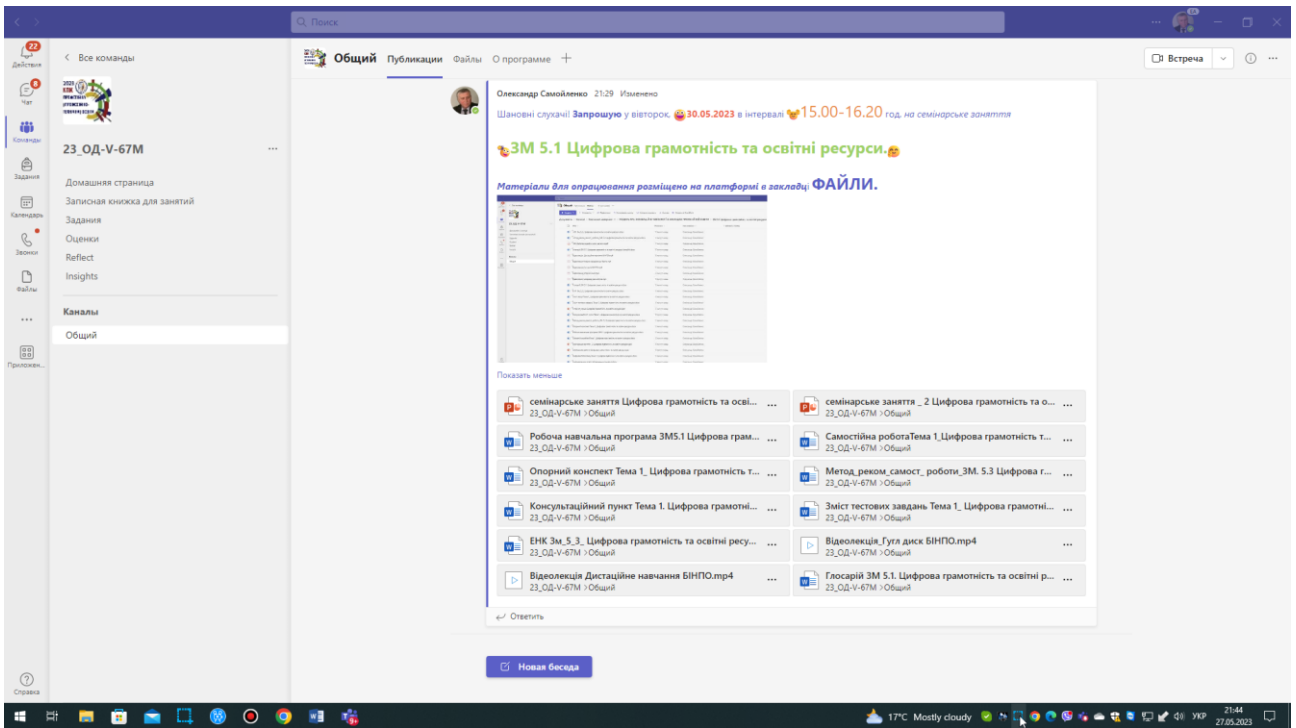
Q Поиск

22 Действия
8 Чат
Команды
Задания
Календарь
Звонки
Файлы
...
Приложен...
Справка

< Все команды

23_ОД-V-67М ...

Домашняя страница
Записная книжка для занятий
Задания
Оценки
Reflect
Insights

Каналы
Общий

Общий Публикации Файлы О программе +

Встреча

Олександр Самойленко 21:29 Изменено

Шановні слухачі! Запрошую у вівторок, 30.05.2023 в інтервалі 15.00-16.20 год. на семінарське заняття

ЗМ 5.1 Цифрова грамотність та освітні ресурси.

Матеріали для опрацювання розміщено на платформі в закладці ФАЙЛИ.

Показать меньше

семінарське заняття Цифрова грамотність та осві... ...
23_ОД-V-67М >Общий

семінарське заняття _ 2 Цифрова грамотність та о... ...
23_ОД-V-67М >Общий

Робоча навчальна програма ЗМ5.1 Цифрова грам... ...
23_ОД-V-67М >Общий

Самостійна роботаТема 1_Цифрова грамотність т... ...
23_ОД-V-67М >Общий

Опорний конспект Тема 1_ Цифрова грамотність т... ...
23_ОД-V-67М >Общий

Метод_реком_самост_ роботи_ЗМ. 5.3 Цифрова г... ...
23_ОД-V-67М >Общий

Консультаційний пункт Тема 1. Цифрова грамотні... ...
23_ОД-V-67М >Общий

Зміст тестових завдань Тема 1_ Цифрова грамотні... ...
23_ОД-V-67М >Общий

ЕНК 3м_5_3_ Цифрова грамотність та освітні ресу... ...
23_ОД-V-67М >Общий

Відеолекція_Гугл диск БІНПО.mp4 ...
23_ОД-V-67М >Общий

Відеолекція Дистаційне навчання БІНПО.mp4 ...
23_ОД-V-67М >Общий

Глосарій ЗМ 5.1. Цифрова грамотність та освітні р... ...
23_ОД-V-67М >Общий

Ответить

Новая беседа

17°C Mostly cloudy УКР 21:44 27.05.2023